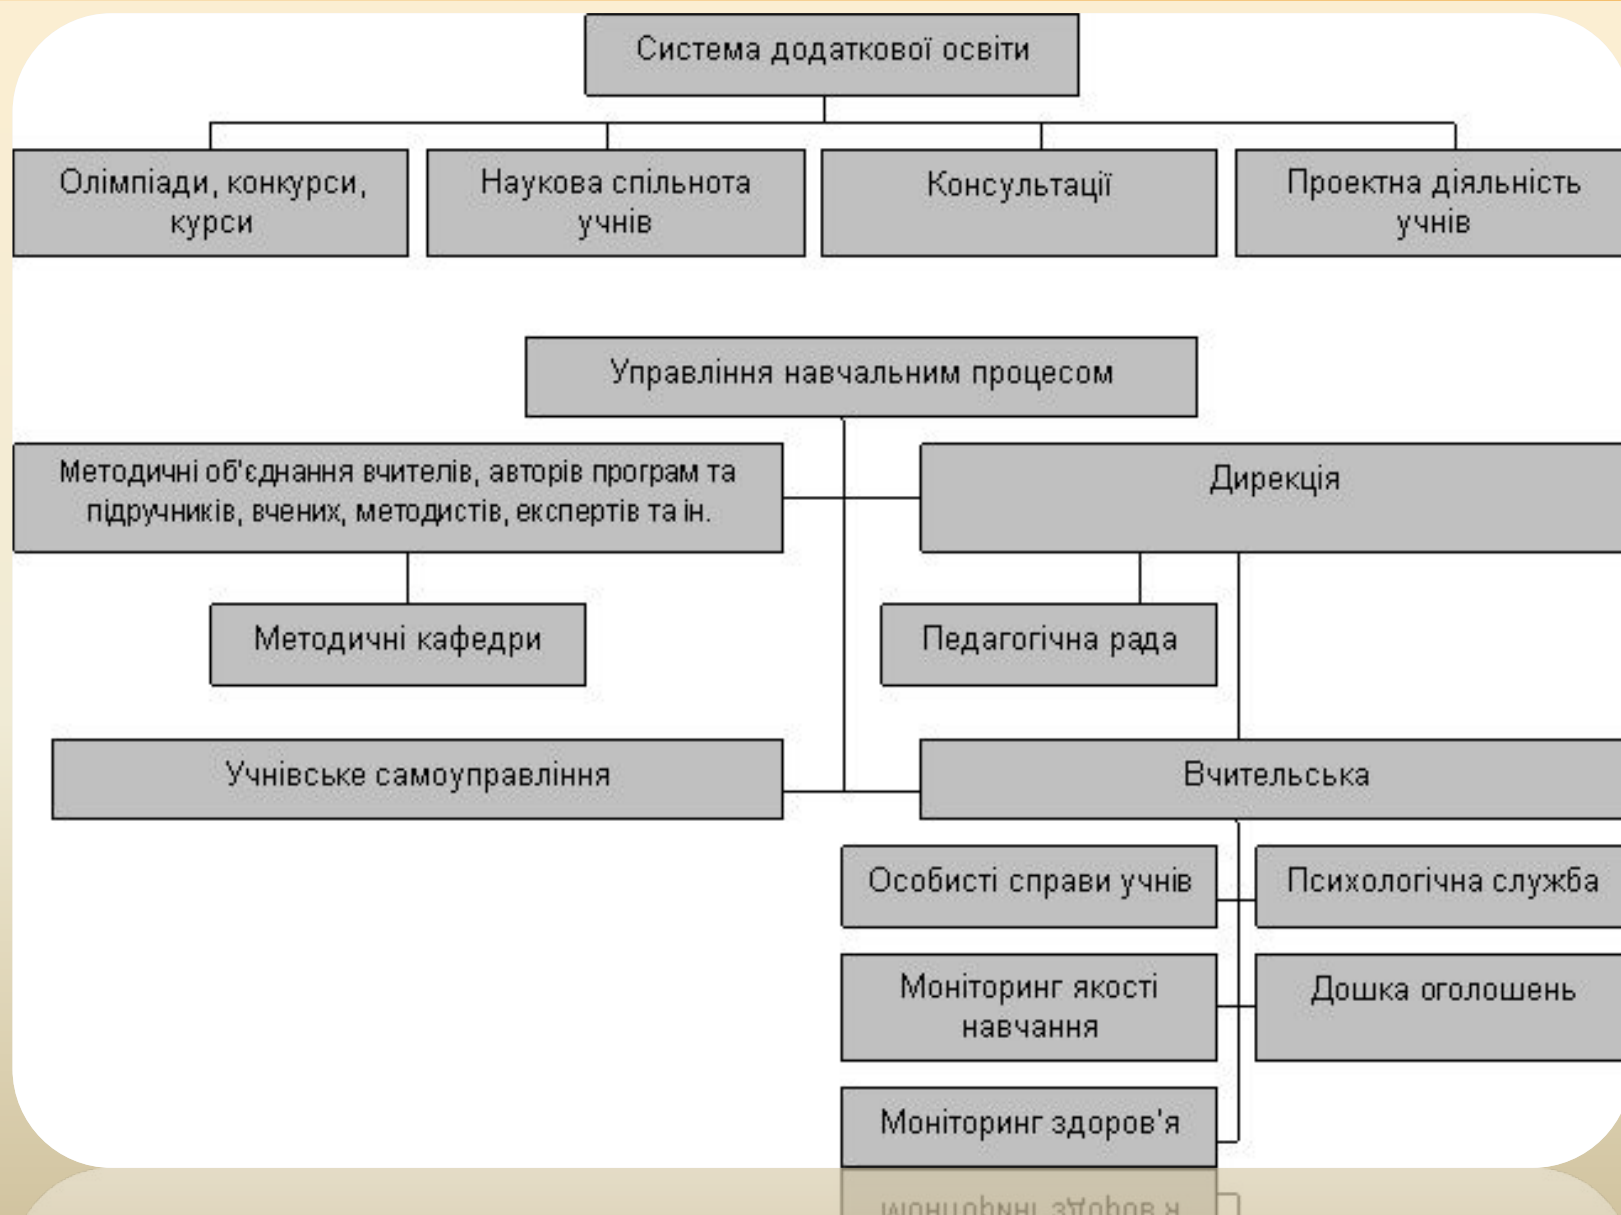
Система додаткової освіти

Олімпіади, конкурси, курси

Наукова спільнота учнів

Консультації

Проектна діяльність учнів

Управління навчальним процесом

Методичні об'єднання вчителів, авторів програм та підручників, вчених, методистів, експертів та ін.

Дирекція

Методичні кафедри

Педагогічна рада

Учнівське самоуправління

Вчительська

Особисті справи учнів

Психологічна служба

Моніторинг якості навчання

Дошка оголошень

Моніторинг здоров'я